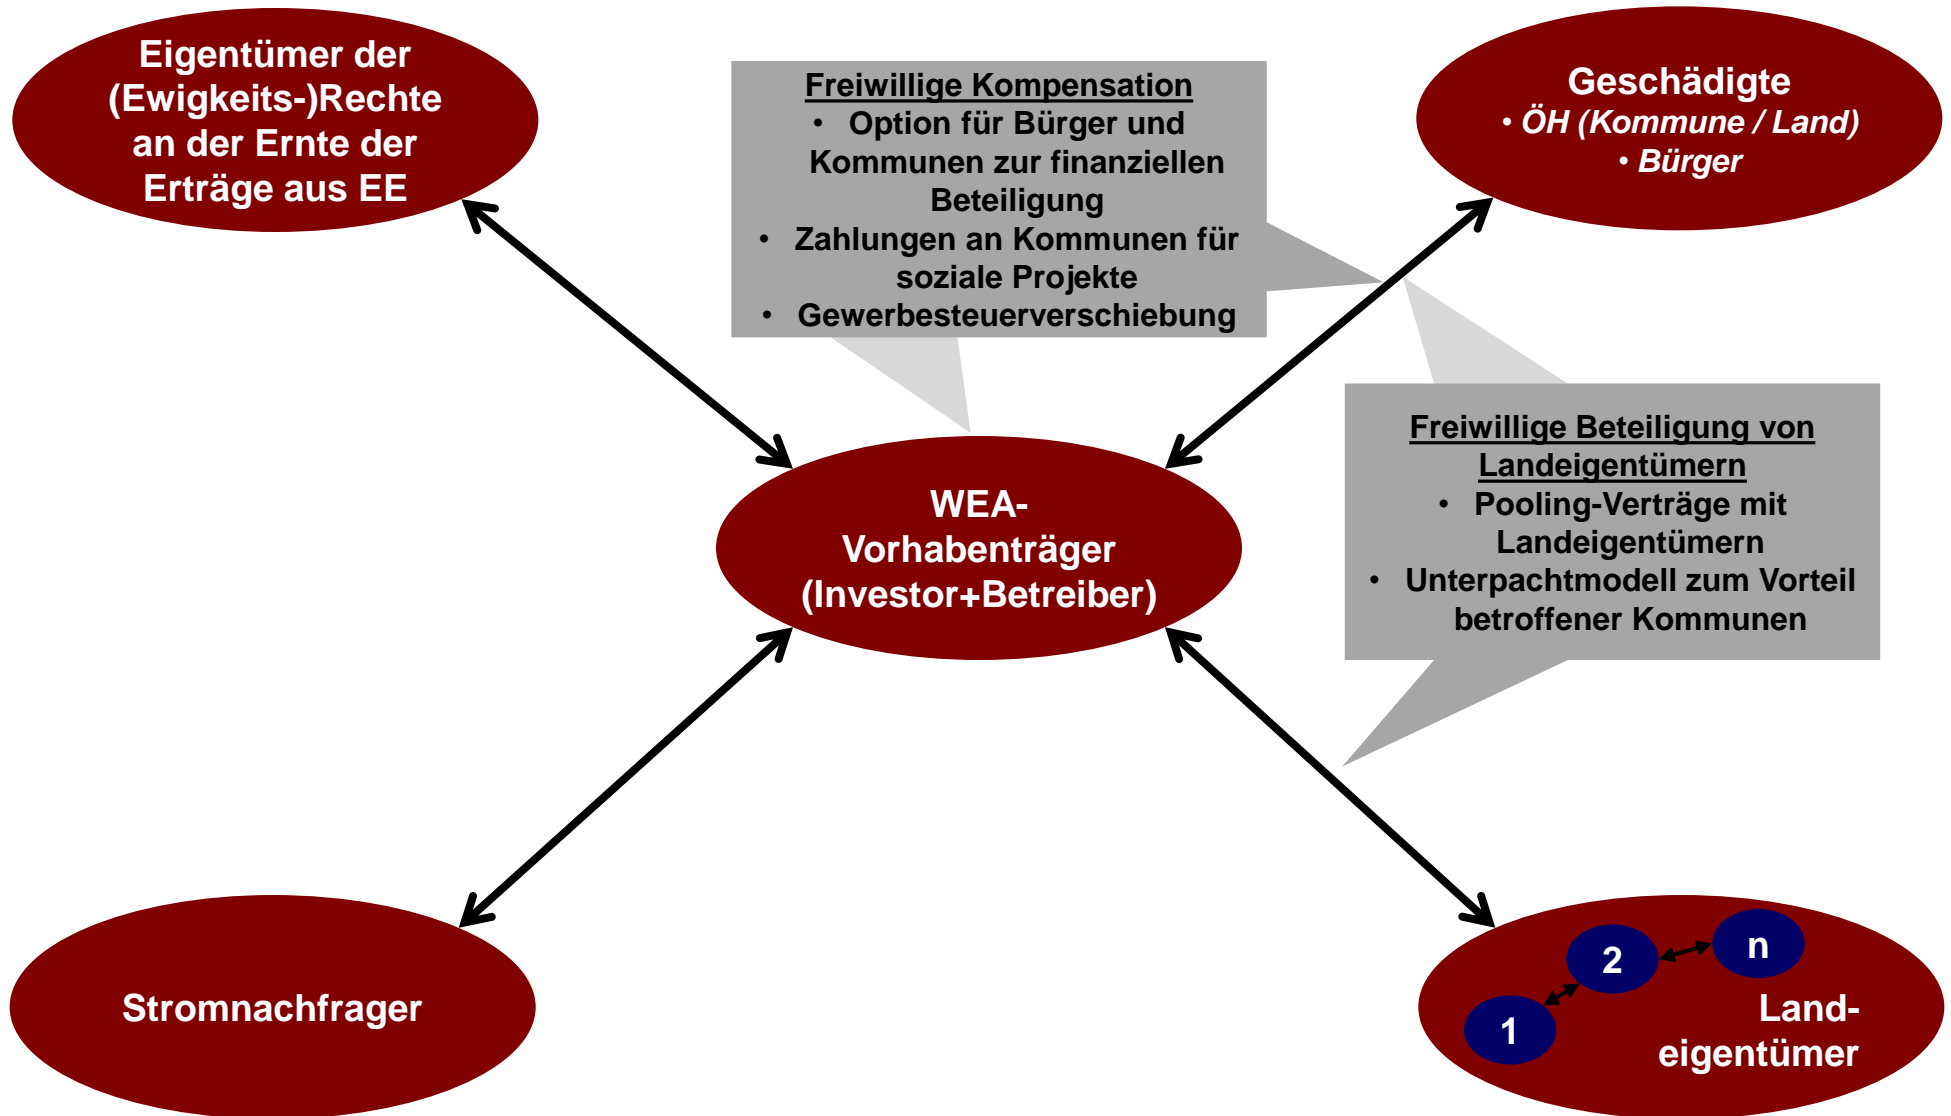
Eigentümer der (Ewigkeits-)Rechte an der Ernte der Erträge aus EE

Freiwillige Kompensation
• Option für Bürger und Kommunen zur finanziellen Beteiligung
• Zahlungen an Kommunen für soziale Projekte
• Gewerbesteuerverschiebung

Geschädigte
• ÖH (Kommune / Land)
• Bürger

WEA-Vorhabenträger (Investor+Betreiber)

Freiwillige Beteiligung von Landeigentümern
• Pooling-Verträge mit Landeigentümern
• Unterpachtmodell zum Vorteil betroffener Kommunen

Stromnachfrager

2

n

1

Land-eigentümer